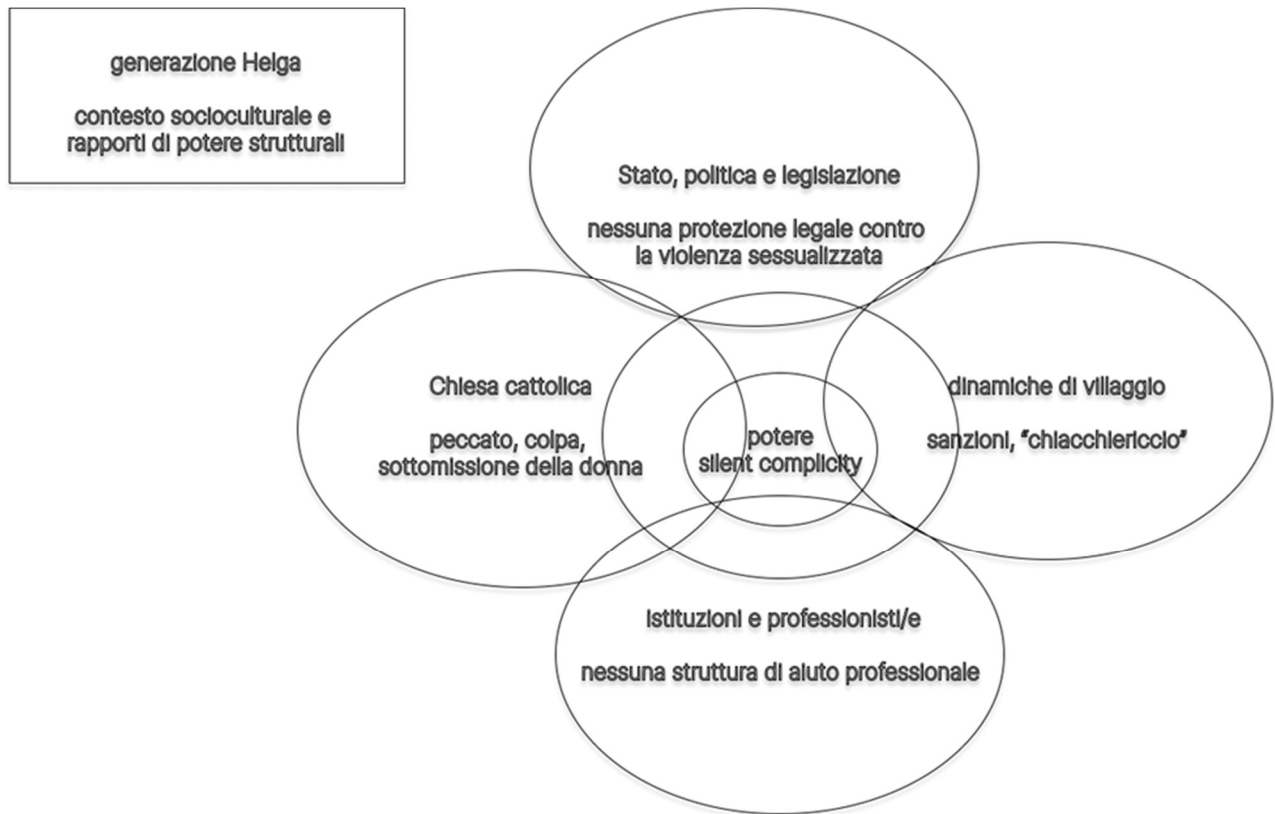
generazione Helga

contesto socioculturale e rapporti di potere strutturali

Stato, politica e legislazione

nessuna protezione legale contro la violenza sessualizzata

Chiesa cattolica

peccato, colpa, sottomissione della donna

potere
silent complicity

dinamiche di villaggio

sanzioni, "chiacchiericcio"

istituzioni e professionisti/e

nessuna struttura di aiuto professionale